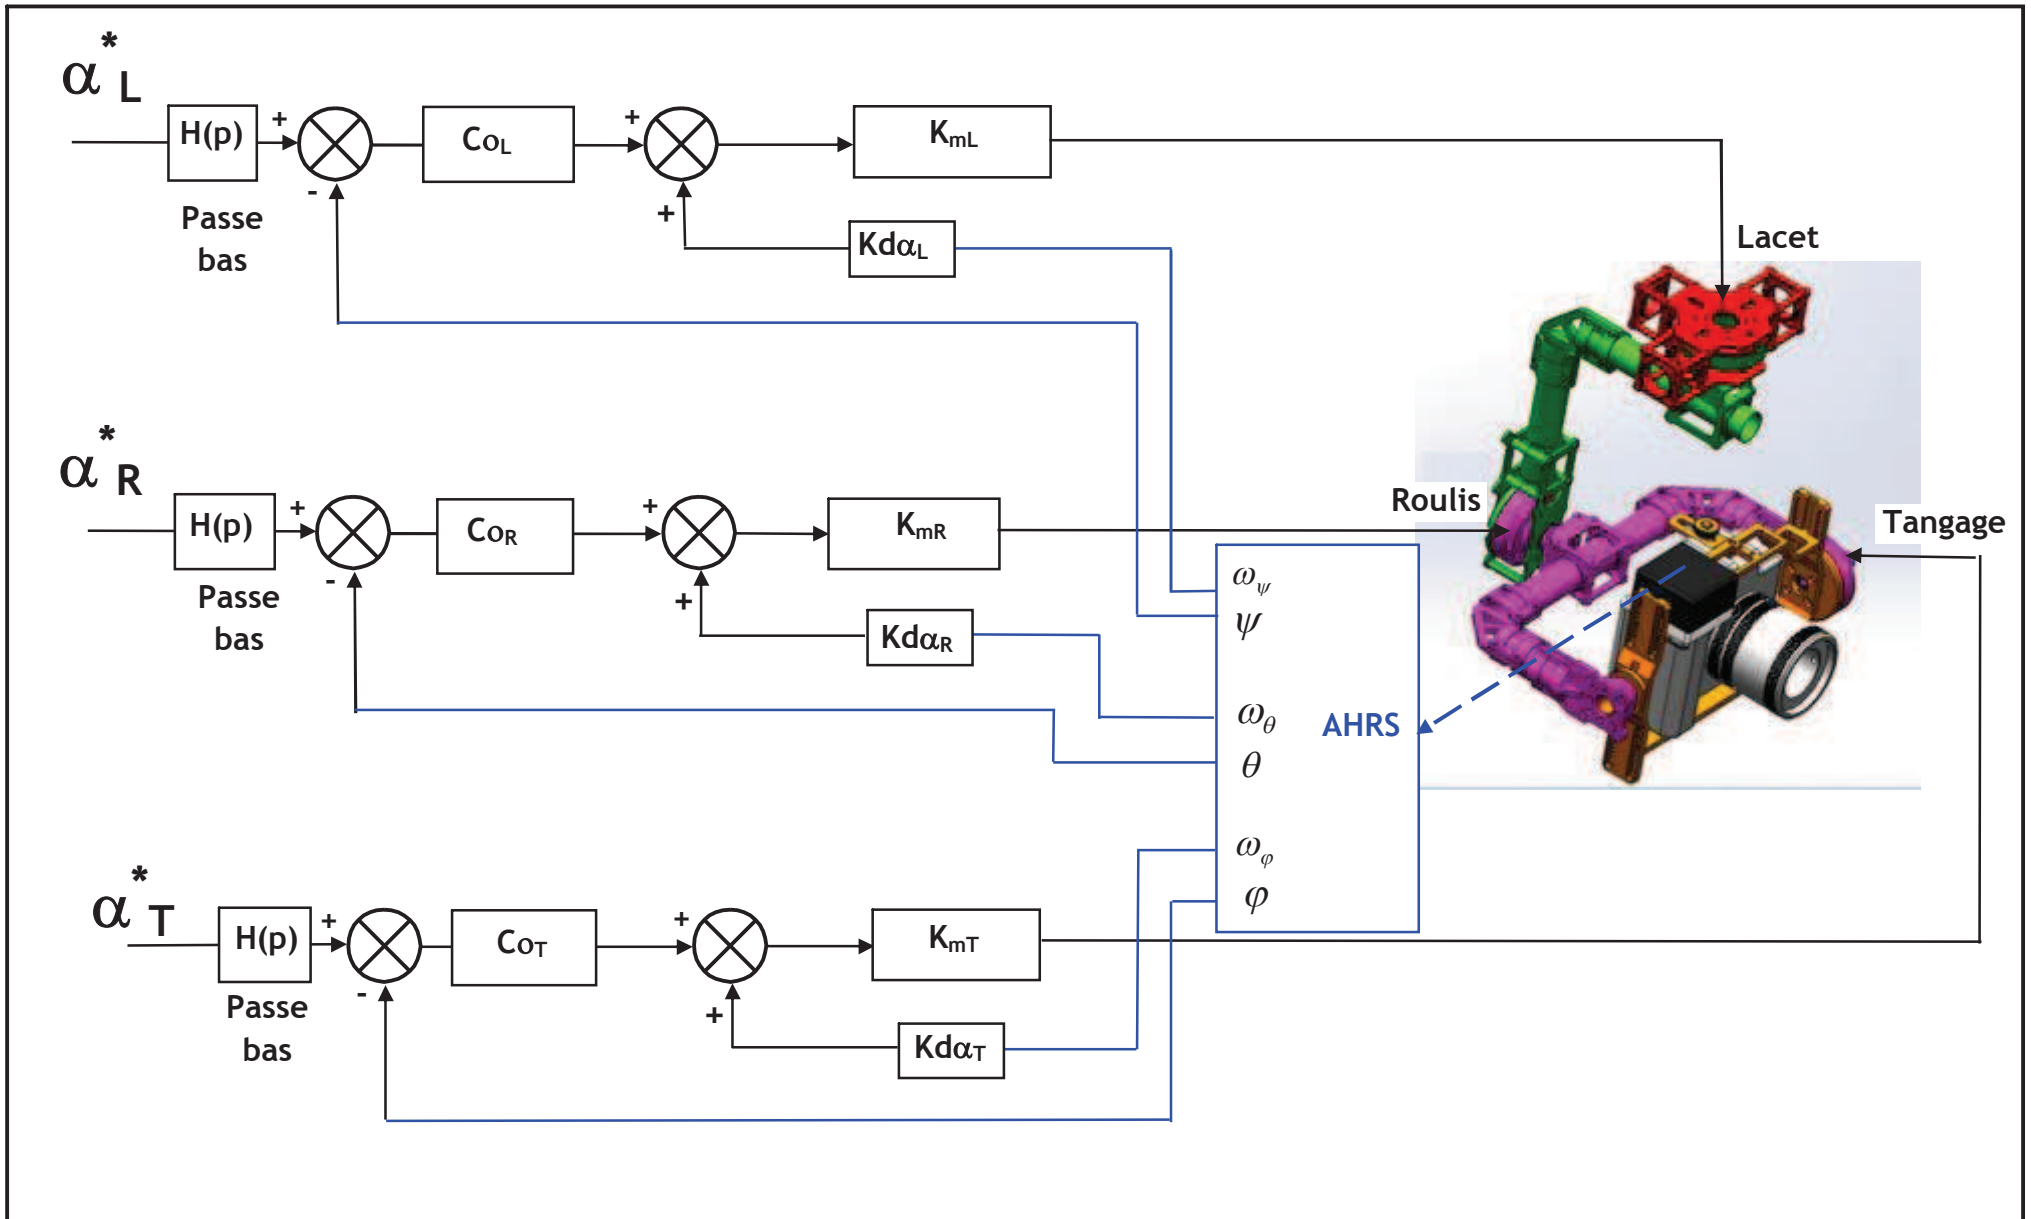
$\alpha^*_L$

H(p)

Passe bas

+

-

$C_{OL}$

+

+

$K_{mL}$

$Kd\alpha_L$

Lacet

$\alpha^*_R$

H(p)

Passe bas

+

-

$C_{OR}$

+

+

$K_{mR}$

$Kd\alpha_R$

Roulis

Tangage

$\omega_\psi$

$\psi$

$\omega_\theta$

$\theta$

AHRS

$\omega_\varphi$

$\varphi$

$\alpha^*_T$

H(p)

Passe bas

+

-

$C_{OT}$

+

+

$K_{mT}$

$Kd\alpha_T$